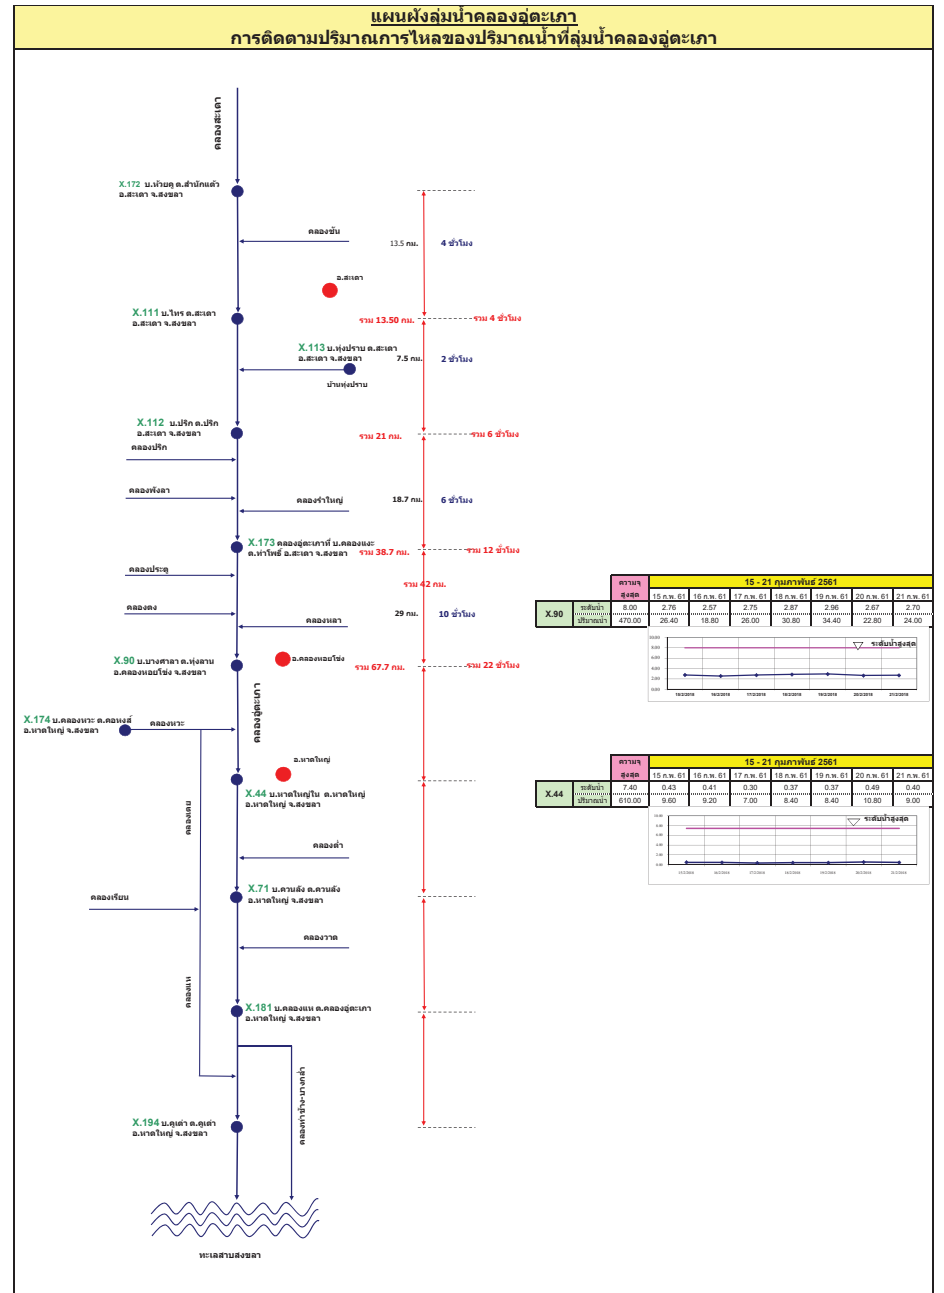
แผนผังลุ่มน้ำคลองอู่ตะเภา
การติดตามปริมาณการไหลของปริมาณน้ำที่ลุ่มน้ำคลองอู่ตะเภา

คลองสะเดา

X.172 บ.ห้วยคู ต.สำนักแต้ว อ.สะเดา จ.สงขลา

คลองขับ

13.5 กม. 4 ชั่วโมง

อ.สะเดา

X.111 บ.ไทร ต.สะเดา อ.สะเดา จ.สงขลา

รวม 13.50 กม. รวม 4 ชั่วโมง

X.113 บ.ทุ่งปราบ ต.สะเดา อ.สะเดา จ.สงขลา

7.5 กม. 2 ชั่วโมง

บ้านทุ่งปราบ

X.112 บ.ปริก ต.ปริก อ.สะเดา จ.สงขลา

รวม 21 กม. รวม 6 ชั่วโมง

คลองปริก

คลองพังลา

คลองรำใหญ่

18.7 กม. 6 ชั่วโมง

X.173 คลองอู่ตะเภาที่ บ.คลองแงะ ต.ท่าโพธิ์ อ.สะเดา จ.สงขลา

รวม 38.7 กม. รวม 12 ชั่วโมง

คลองประดู่

รวม 42 กม.

คลองตง

คลองหลา

29 กม. 10 ชั่วโมง

X.90 บ.บางศาลา ต.ทุ่งลาน อ.คลองหอยโข่ง จ.สงขลา

อ.คลองหอยโข่ง

รวม 67.7 กม. รวม 22 ชั่วโมง

คลองอู่ตะเภา

X.174 บ.คลองหวะ ต.คอหงส์ อ.หาดใหญ่ จ.สงขลา

คลองหวะ

อ.หาดใหญ่

X.44 บ.หาดใหญ่ใน ต.หาดใหญ่ อ.หาดใหญ่ จ.สงขลา

คลองเตย

คลองต่ำ

X.71 บ.ควนลัง ต.ควนลัง อ.หาดใหญ่ จ.สงขลา

คลองเรียน

คลองวาด

คลองแห

X.181 บ.คลองแห ต.คลองอู่ตะเภา อ.หาดใหญ่ จ.สงขลา

คลองท่าช้าง-บางกล่ำ

X.194 บ.คูเต่า ต.คูเต่า อ.หาดใหญ่ จ.สงขลา

ทะเลสาบสงขลา

| X.90 | ความจุสูงสุด | 15 ก.พ. 61 | 16 ก.พ. 61 | 17 ก.พ. 61 | 18 ก.พ. 61 | 19 ก.พ. 61 | 20 ก.พ. 61 | 21 ก.พ. 61 |
|---|---|---|---|---|---|---|---|---|
| ระดับน้ำ | 8.00 | 2.76 | 2.57 | 2.75 | 2.87 | 2.96 | 2.67 | 2.70 |
| ปริมาณน้ำ | 470.00 | 26.40 | 18.80 | 26.00 | 30.80 | 34.40 | 22.80 | 24.00 |

15 - 21 กุมภาพันธ์ 2561

ระดับน้ำสูงสุด

10.00 8.00 6.00 4.00 2.00 0.00
15/2/2018 16/2/2018 17/2/2018 18/2/2018 19/2/2018 20/2/2018 21/2/2018

| X.44 | ความจุสูงสุด | 15 ก.พ. 61 | 16 ก.พ. 61 | 17 ก.พ. 61 | 18 ก.พ. 61 | 19 ก.พ. 61 | 20 ก.พ. 61 | 21 ก.พ. 61 |
|---|---|---|---|---|---|---|---|---|
| ระดับน้ำ | 7.40 | 0.43 | 0.41 | 0.30 | 0.37 | 0.37 | 0.49 | 0.40 |
| ปริมาณน้ำ | 610.00 | 9.60 | 9.20 | 7.00 | 8.40 | 8.40 | 10.80 | 9.00 |

15 - 21 กุมภาพันธ์ 2561

ระดับน้ำสูงสุด

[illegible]